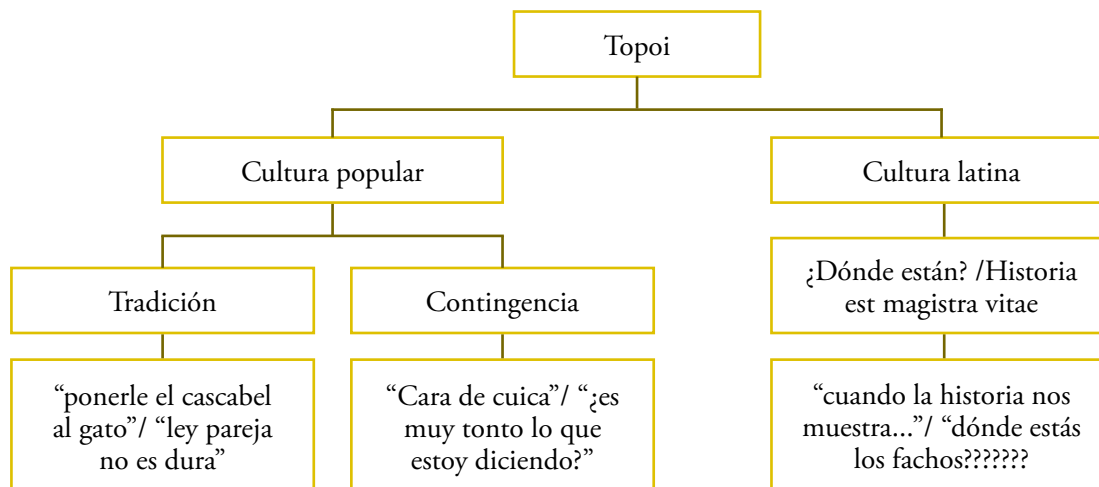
Topoi

Cultura popular

Cultura latina

Tradición

Contingencia

¿Dónde están? /Historia est magistra vitae

“ponerle el cascabel al gato”/ “ley pareja no es dura”

“Cara de cuica”/ “¿es muy tonto lo que estoy diciendo?”

“cuando la historia nos muestra...”/ “dónde estás los fachos???????